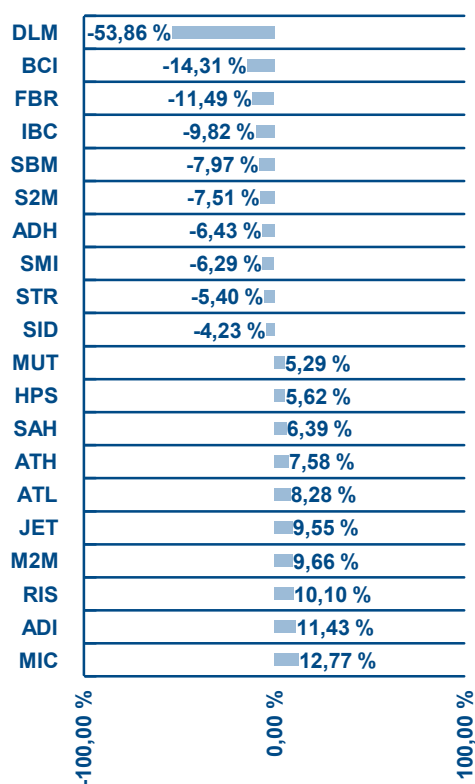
| | |
|---|---|
| DLM | -53,86 % |
| BCI | -14,31 % |
| FBR | -11,49 % |
| IBC | -9,82 % |
| SBM | -7,97 % |
| S2M | -7,51 % |
| ADH | -6,43 % |
| SMI | -6,29 % |
| STR | -5,40 % |
| SID | -4,23 % |
| MUT | 5,29 % |
| HPS | 5,62 % |
| SAH | 6,39 % |
| ATH | 7,58 % |
| ATL | 8,28 % |
| JET | 9,55 % |
| M2M | 9,66 % |
| RIS | 10,10 % |
| ADI | 11,43 % |
| MIC | 12,77 % |

-100,00 %
0,00 %
100,00 %